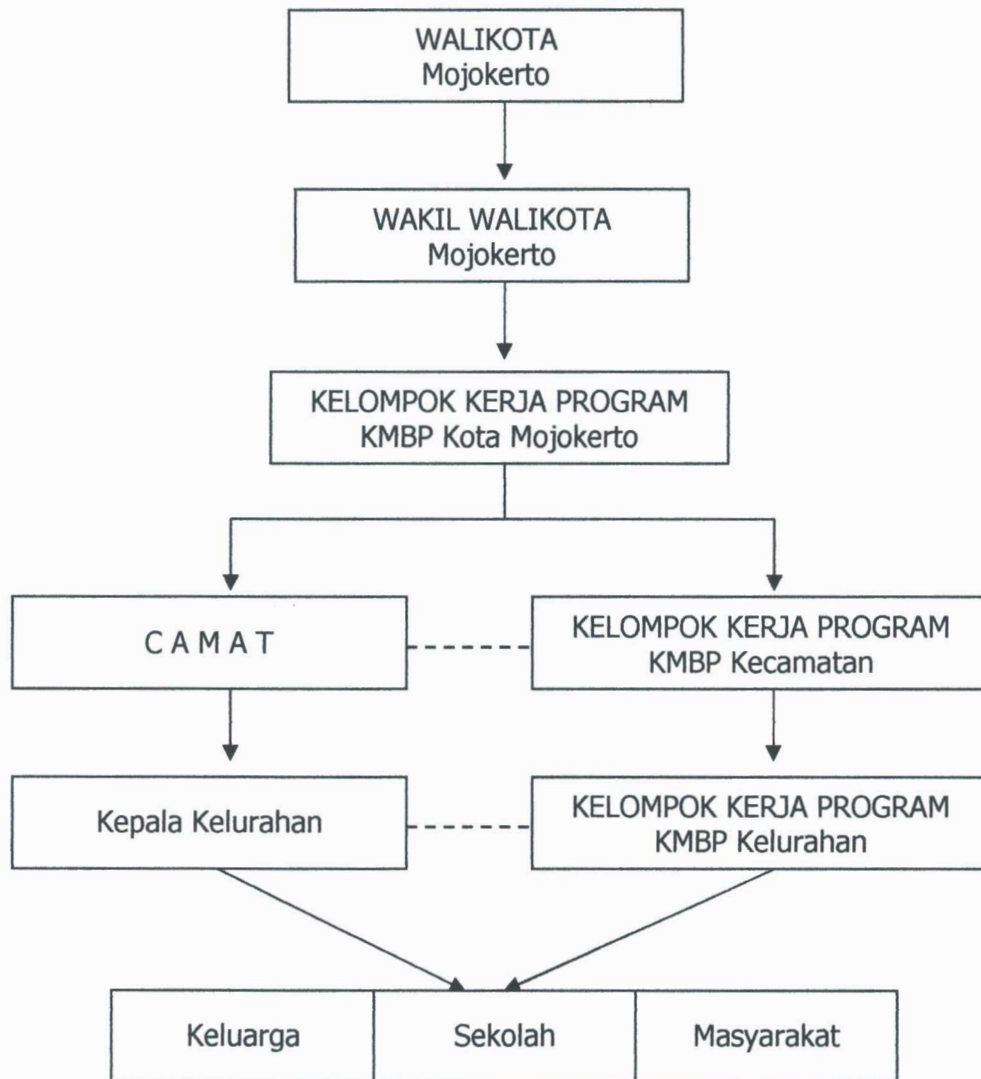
WALIKOTA
Mojokerto

WAKIL WALIKOTA
Mojokerto

KELOMPOK KERJA PROGRAM
KMBP Kota Mojokerto

C A M A T

KELOMPOK KERJA PROGRAM
KMBP Kecamatan

Kepala Kelurahan

KELOMPOK KERJA PROGRAM
KMBP Kelurahan

| Keluarga | Sekolah | Masyarakat |
|---|---|---|